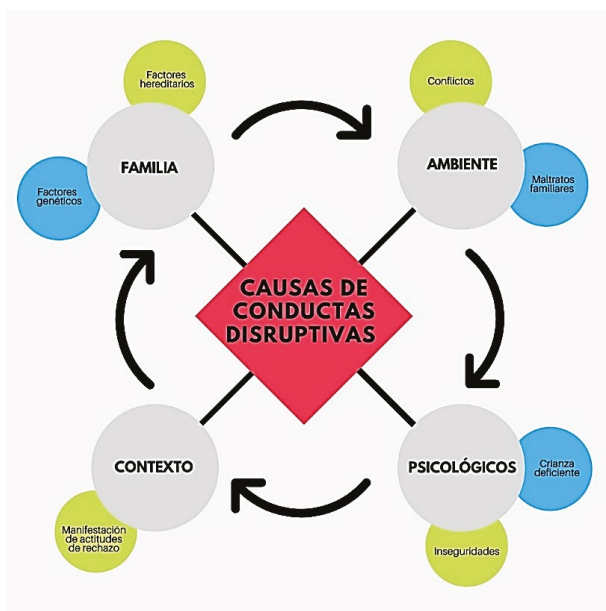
Factores hereditarios

FAMILIA

Factores genéticos

Conflictos

AMBIENTE

Maltratos familiares

CAUSAS DE CONDUCTAS DISRUPTIVAS

CONTEXTO

Manifestación de actitudes de rechazo

PSICOLÓGICOS

Crianza deficiente

Inseguridades